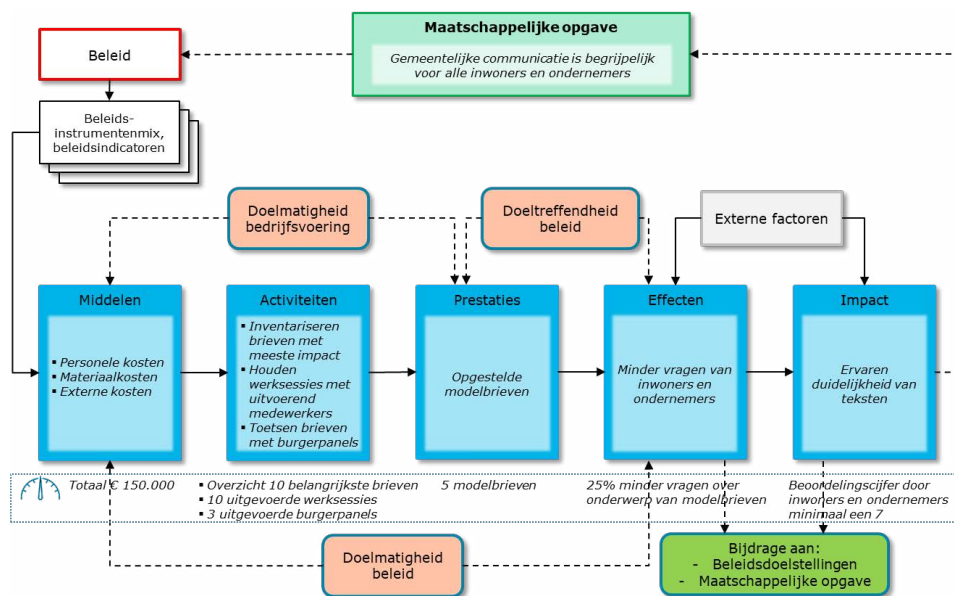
Maatschappelijke opgave

Gemeentelijke communicatie is begrijpelijk voor alle inwoners en ondernemers

Beleid

Beleidsinstrumentenmix, beleidsindicatoren

Doelmatigheid bedrijfsvoering

Doeltreffendheid beleid

Externe factoren

Middelen

- Personele kosten
- Materiaalkosten
- Externe kosten

Activiteiten

- Inventariseren brieven met meeste impact
- Houden werksessies met uitvoerend medewerkers
- Toetsen brieven met burgerpanels

Prestaties

Opgestelde modelbrieven

Effecten

Minder vragen van inwoners en ondernemers

Impact

Ervaren duidelijkheid van teksten

Totaal € 150.000

- Overzicht 10 belangrijkste brieven
- 10 uitgevoerde werksessies
- 3 uitgevoerde burgerpanels

5 modelbrieven

25% minder vragen over onderwerp van modelbrieven

Beoordelingscijfer door inwoners en ondernemers minimaal een 7

Doelmatigheid beleid

Bijdrage aan:
- Beleidsdoelstellingen
- Maatschappelijke opgave